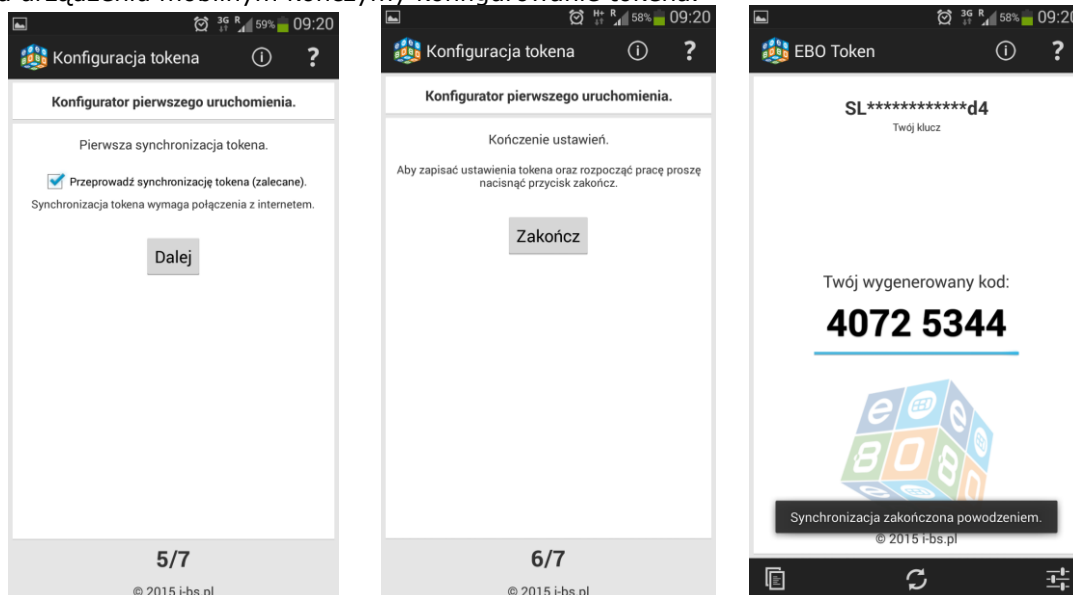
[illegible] urządzenia mobilnym kończymy konfigurowanie tokena.

3G R 59% 09:20

Konfiguracja tokena

Konfigurator pierwszego uruchomienia.

Pierwsza synchronizacja tokena.

Przeprowadź synchronizację tokena (zalecane).

Synchronizacja tokena wymaga połączenia z internetem.

Dalej

5/7

© 2015 i-bs.pl

H+ R 58% 09:20

Konfiguracja tokena

Konfigurator pierwszego uruchomienia.

Kończenie ustawień.

Aby zapisać ustawienia tokena oraz rozpocząć pracę proszę nacisnąć przycisk zakończ.

Zakończ

6/7

© 2015 i-bs.pl

3G R 58% 09:2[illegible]

EBO Token

SL************d4

Twój klucz

Twój wygenerowany kod:

4072 5344

Synchronizacja zakończona powodzeniem.

© 2015 i-bs.pl